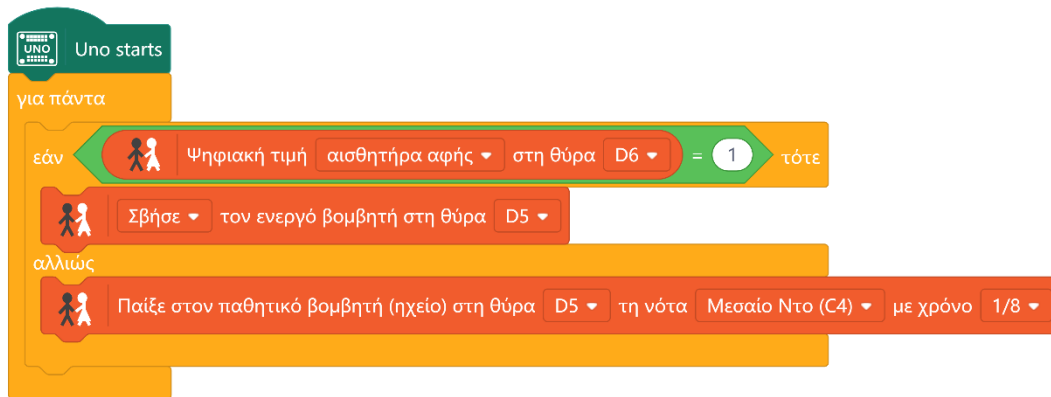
UNO
Uno starts
για πάντα
εάν Ψηφιακή τιμή αισθητήρα αφής ▾ στη θύρα D6 ▾ = 1 τότε
Σβήσε ▾ τον ενεργό βομβητή στη θύρα D5 ▾
αλλιώς
Παίξε στον παθητικό βομβητή (ηχείο) στη θύρα D5 ▾ τη νότα Μεσαίο Ντο (C4) ▾ με χρόνο 1/8 ▾